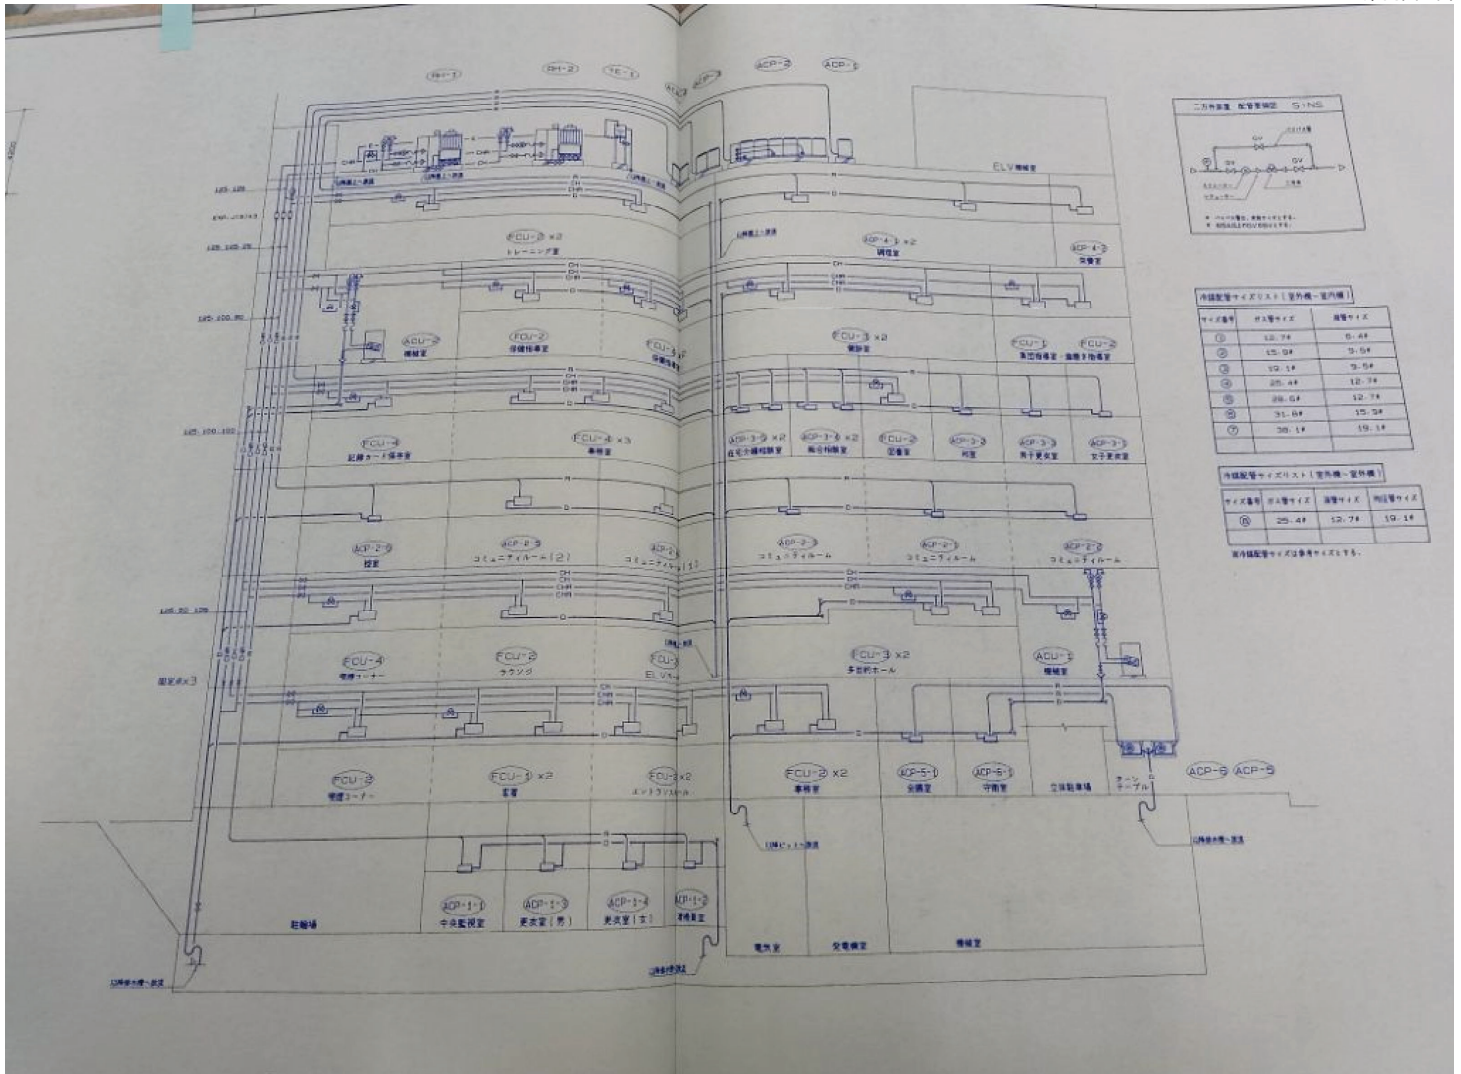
RH-1 RH-2 FE-1 ACP-2 ACP-1

ELV機械室

二方弁装置 配管要領図 S:NS

冷媒配管サイズリスト(室外機-室内機)

| サイズ番号 | ガス管サイズ | 液管サイズ |
|---|---|---|
| ① | 12.7φ | 6.4φ |
| ② | 15.9φ | 9.5φ |
| ③ | 19.1φ | 9.5φ |
| ④ | 25.4φ | 12.7φ |
| ⑤ | 28.6φ | 12.7φ |
| ⑥ | 31.8φ | 15.9φ |
| ⑦ | 38.1φ | 19.1φ |

冷媒配管サイズリスト(室外機-室外機)

| サイズ番号 | ガス管サイズ | 液管サイズ | 均圧管サイズ |
|---|---|---|---|
| ⑧ | 25.4φ | 12.7φ | 19.1φ |

冷媒配管サイズは参考サイズとする。

FCU-3 x2
トレーニング室

ACP-4-1 x2
調理室

ACP-4-2
栄養室

ACU-2
機械室

FCU-2
保健指導室

FCU-3 x2
保健室

FCU-3 x2
健診室

FCU-1
集団指導室・歯科指導室

FCU-2

FCU-4
記録カード保存室

FCU-4 x3
事務室

ACP-3-5 x2
在宅介護相談室

ACP-3-6 x2
総合相談室

FCU-2
図書室

ACP-3-2
和室

ACP-3-3
男子更衣室

ACP-3-1
女子更衣室

ACP-2-3
授室

ACP-2-3
コミュニティルーム(2)

ACP-2-1
コミュニティルーム(1)

ACP-2-1
コミュニティルーム

ACP-2-1
コミュニティルーム

ACP-2-2
コミュニティルーム

FCU-4
情報コーナー

FCU-2
ラウンジ

FCU-3
ELV

FCU-3 x2
多目的ホール

ACU-1
機械室

FCU-2
情報コーナー

FCU-3 x2
玄関

FCU-3 x2
エントランスホール

FCU-2 x2
事務室

ACP-5-1
会議室

ACP-5-1
守衛室

立体駐車場

ACP-5 ACP-5

ACP-1-1
中央監視室

ACP-1-3
更衣室(男)

ACP-1-4
更衣室(女)

ACP-1-2
清掃員室

駐輪場

電気室

受電室

機械室

CH CHR D